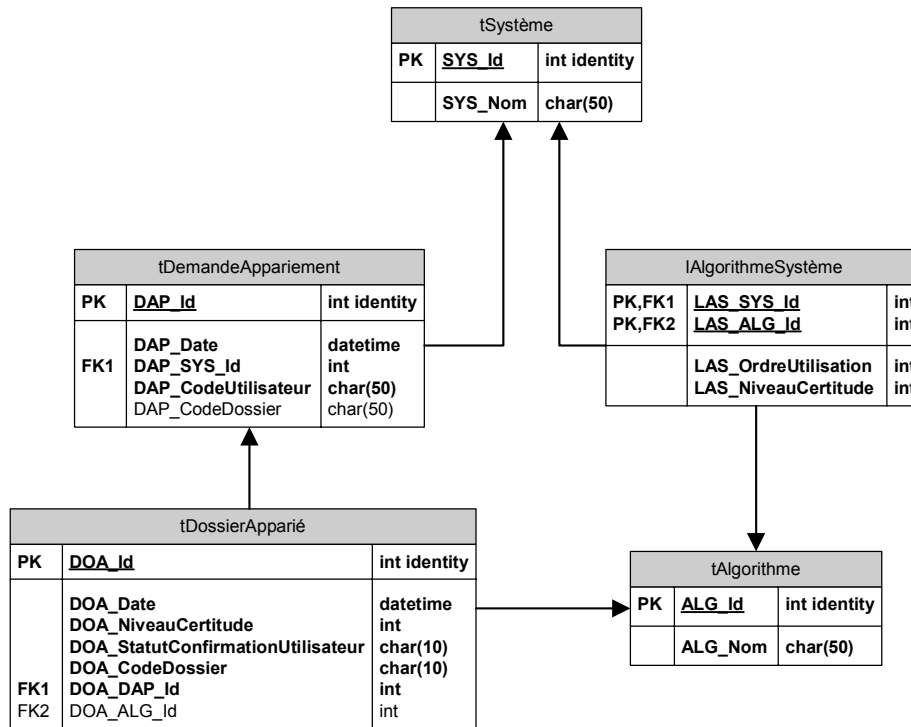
tSystème

| PK | SYS_Id | int identity |
|---|---|---|
| | SYS_Nom | char(50) |

tDemandeAppariement

| PK | DAP_Id | int identity |
|---|---|---|
| FK1 | DAP_Date<br>DAP_SYS_Id<br>DAP_CodeUtilisateur<br>DAP_CodeDossier | datetime<br>int<br>char(50)<br>char(50) |

lAlgorithmeSystème

| PK,FK1<br>PK,FK2 | LAS_SYS_Id<br>LAS_ALG_Id | int<br>int |
|---|---|---|
| | LAS_OrdreUtilisation<br>LAS_NiveauCertitude | int<br>int |

tDossierApparié

| PK | DOA_Id | int identity |
|---|---|---|
| <br><br><br><br>FK1<br>FK2 | DOA_Date<br>DOA_NiveauCertitude<br>DOA_StatutConfirmationUtilisateur<br>DOA_CodeDossier<br>DOA_DAP_Id<br>DOA_ALG_Id | datetime<br>int<br>char(10)<br>char(10)<br>int<br>int |

tAlgorithme

| PK | ALG_Id | int identity |
|---|---|---|
| | ALG_Nom | char(50) |